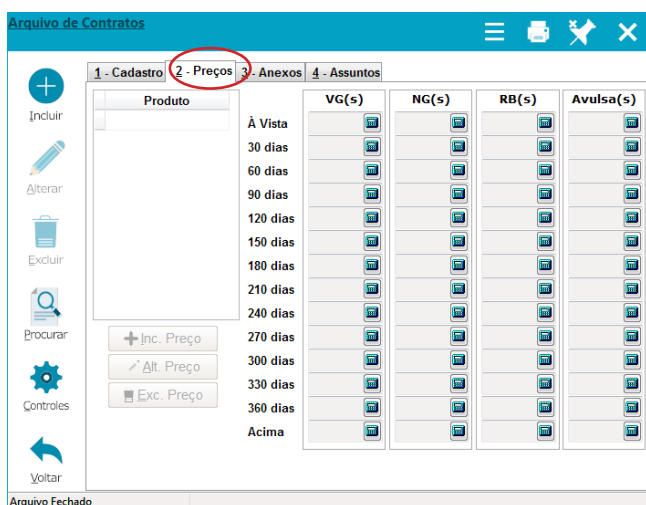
Arquivo de Contratos

Incluir

Alterar

Excluir

Procurar

Controles

Voltar

1 - Cadastro | 2 - Preços | 3 - Anexos | 4 - Assuntos

| Produto |
|---|
| |

Inc. Preço

Alt. Preço

Exc. Preço

| | VG(s) | NG(s) | RB(s) | Avulsa(s) |
|---|---|---|---|---|
| À Vista | | | | |
| 30 dias | | | | |
| 60 dias | | | | |
| 90 dias | | | | |
| 120 dias | | | | |
| 150 dias | | | | |
| 180 dias | | | | |
| 210 dias | | | | |
| 240 dias | | | | |
| 270 dias | | | | |
| 300 dias | | | | |
| 330 dias | | | | |
| 360 dias | | | | |
| Acima | | | | |

Arquivo Fechado